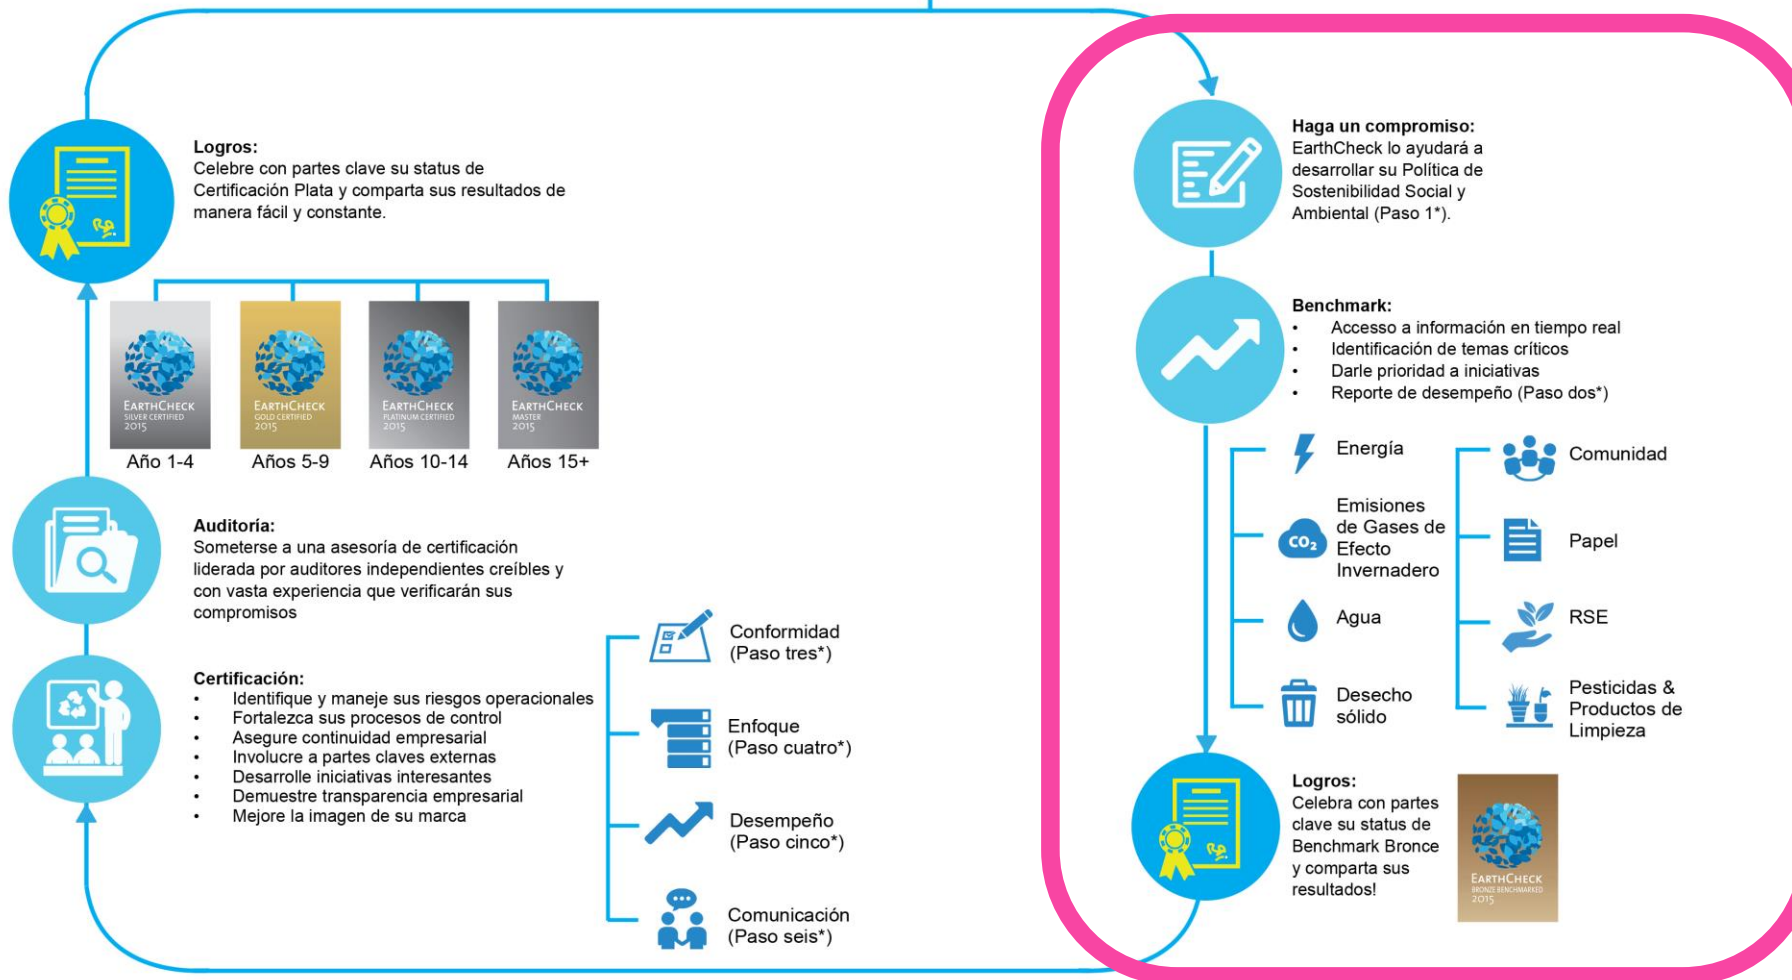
Logros:
Celebre con partes clave su status de Certificación Plata y comparta sus resultados de manera fácil y constante.

EARTHCHECK
SILVER CERTIFIED
2015
Año 1-4

EARTHCHECK
GOLD CERTIFIED
2015
Años 5-9

EARTHCHECK
PLATINUM CERTIFIED
2015
Años 10-14

EARTHCHECK
MASTER
2015
Años 15+

Auditoría:
Someterse a una asesoría de certificación liderada por auditores independientes creíbles y con vasta experiencia que verificarán sus compromisos

Certificación:
• Identifique y maneje sus riesgos operacionales
• Fortalezca sus procesos de control
• Asegure continuidad empresarial
• Involucre a partes claves externas
• Desarrolle iniciativas interesantes
• Demuestre transparencia empresarial
• Mejore la imagen de su marca

Conformidad
(Paso tres*)

Enfoque
(Paso cuatro*)

Desempeño
(Paso cinco*)

Comunicación
(Paso seis*)

Haga un compromiso:
EarthCheck lo ayudará a desarrollar su Política de Sostenibilidad Social y Ambiental (Paso 1*).

Benchmark:
• Accesso a información en tiempo real
• Identificación de temas críticos
• Darle prioridad a iniciativas
• Reporte de desempeño (Paso dos*)

Energía

$CO_2$
Emisiones de Gases de Efecto Invernadero

Agua

Desecho sólido

Comunidad

Papel

RSE

Pesticidas & Productos de Limpieza

Logros:
Celebra con partes clave su status de Benchmark Bronce y comparta sus resultados!

EARTHCHECK
BRONZE BENCHMARKED
2015